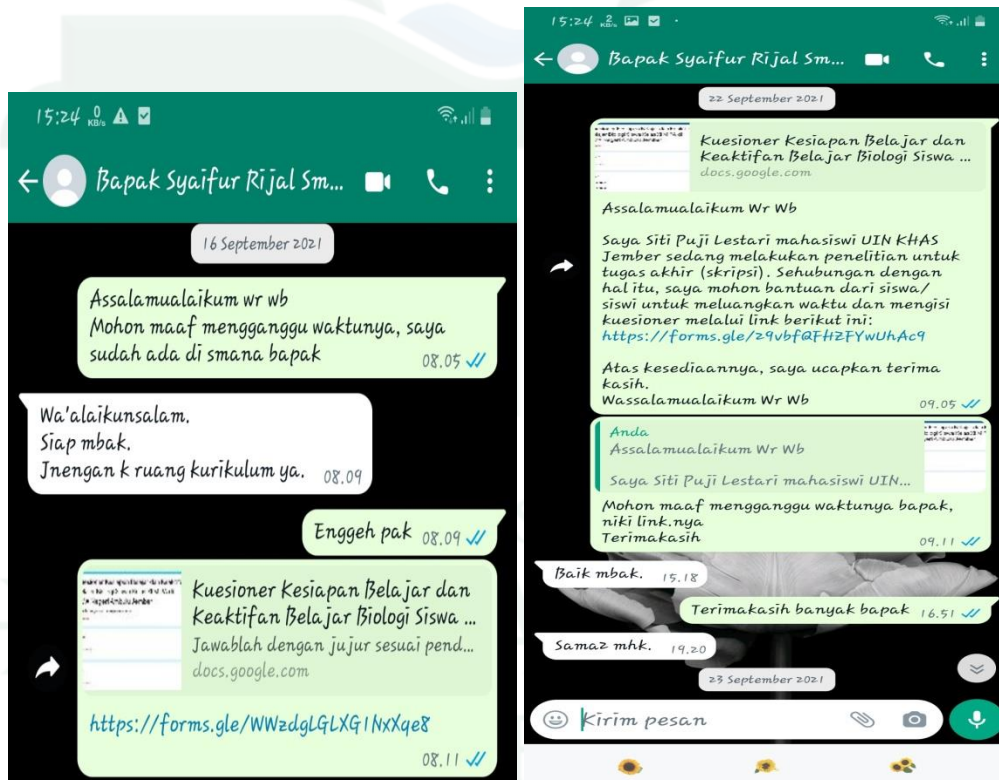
15:24 0 KB/s

Bapak Syaifur Rijal Sm...

16 September 2021

Assalamualaikum wr wb
Mohon maaf mengganggu waktunya, saya sudah ada di smana bapak 08.05

Wa'alaikunsalam.
Siap mbak.
Jnengan k ruang kurikulum ya. 08.09

Enggeh pak 08.09

Kuesioner Kesiapan Belajar dan Keaktifan Belajar Biologi Siswa ...
Jawablah dengan jujur sesuai pend...
docs.google.com

https://forms.gle/WWzdgLGLXG1NxXqe8

08.11

15:24 2 KB/s

Bapak Syaifur Rijal Sm...

22 September 2021

Kuesioner Kesiapan Belajar dan Keaktifan Belajar Biologi Siswa ...
docs.google.com

Assalamualaikum Wr Wb

Saya Siti Puji Lestari mahasiswi UIN KHAS Jember sedang melakukan penelitian untuk tugas akhir (skripsi). Sehubungan dengan hal itu, saya mohon bantuan dari siswa/siswi untuk meluangkan waktu dan mengisi kuesioner melalui link berikut ini:
https://forms.gle/z9vbfQFHZFYwUhAc9

Atas kesediaannya, saya ucapkan terima kasih.
Wassalamualaikum Wr Wb 09.05

Anda
Assalamualaikum Wr Wb

Saya Siti Puji Lestari mahasiswi UIN...

Mohon maaf mengganggu waktunya bapak, niki link.nya
Terimakasih 09.11

Baik mbak. 15.18

Terimakasih banyak bapak 16.51

Samaz mhk. 19.20

23 September 2021

Kirim pesan